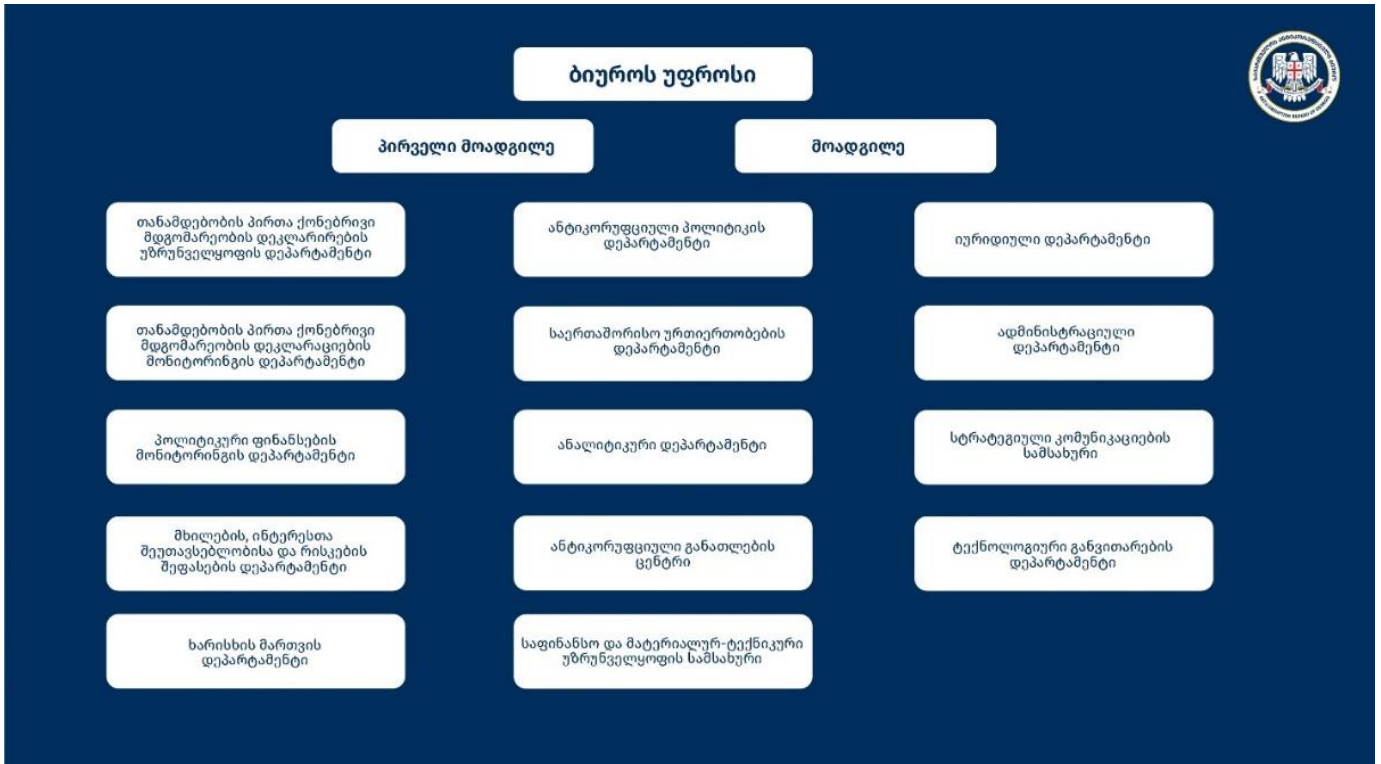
ბიუროს უფროსი

პირველი მოადგილე

მოადგილე

თანამდებობის პირთა ქონებრივი მდგომარეობის დეკლარირების უზრუნველყოფის დეპარტამენტი

თანამდებობის პირთა ქონებრივი მდგომარეობის დეკლარაციების მონიტორინგის დეპარტამენტი

პოლიტიკური ფინანსების მონიტორინგის დეპარტამენტი

მხილების, ინტერესთა შეუთავსებლობისა და რისკების შეფასების დეპარტამენტი

ხარისხის მართვის დეპარტამენტი

ანტიკორუფციული პოლიტიკის დეპარტამენტი

საერთაშორისო ურთიერთობების დეპარტამენტი

ანალიტიკური დეპარტამენტი

ანტიკორუფციული განათლების ცენტრი

საფინანსო და მატერიალურ-ტექნიკური უზრუნველყოფის სამსახური

იურიდიული დეპარტამენტი

ადმინისტრაციული დეპარტამენტი

სტრატეგიული კომუნიკაციების სამსახური

ტექნოლოგიური განვითარების დეპარტამენტი